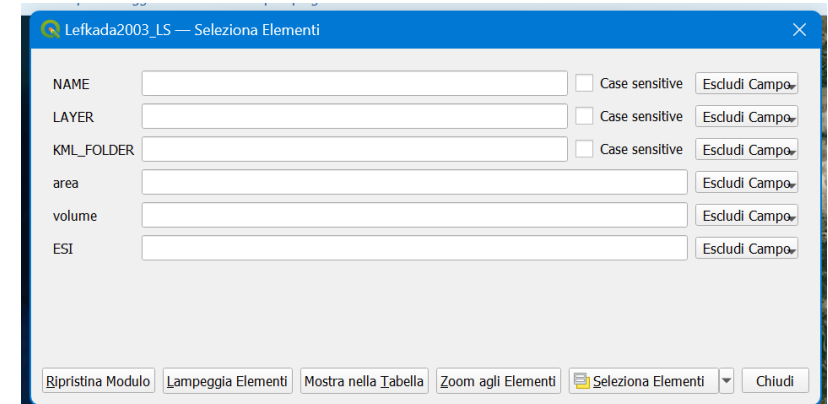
Lefkada2003_LS — Seleziona Elementi

NAME Case sensitive Escludi Campo
LAYER Case sensitive Escludi Campo
KML_FOLDER Case sensitive Escludi Campo
area Escludi Campo
volume Escludi Campo
ESI Escludi Campo

Ripristina Modulo Lampeggia Elementi Mostra nella Tabella Zoom agli Elementi Seleziona Elementi Chiudi